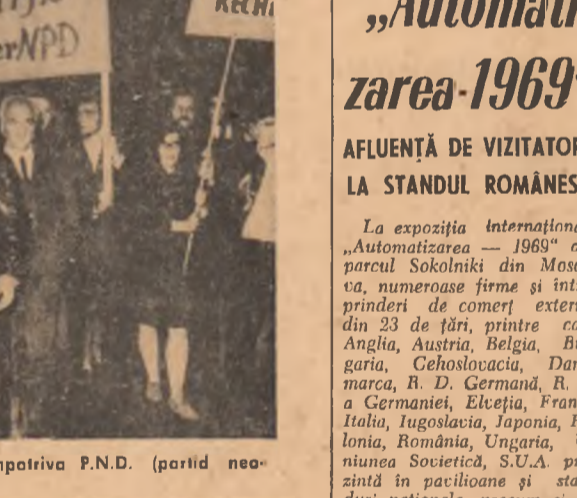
rNPD

RECHT

mpotriva P.N.D. (partid neo-

„Automati

zarea-1969"

AFLUENȚĂ DE VIZITATOR

LA STANDUL ROMÂNES

La expoziția internaționa „Automatizarea — 1969" d parcul Sokolniki din Mosc va, numeroase firme și înt prinderi de comerț extern din 23 de țări, printre ca Anglia, Austria, Belgia, B garia, Cehoslovacia, Dan marca, R. D. Germană, R. a Germaniei, Elveția, Fran Italia, Iugoslavia, Japonia, P lonia, România, Ungaria, niunea Sovietică, S.U.A. pr zintă în pavilioane și sta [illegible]